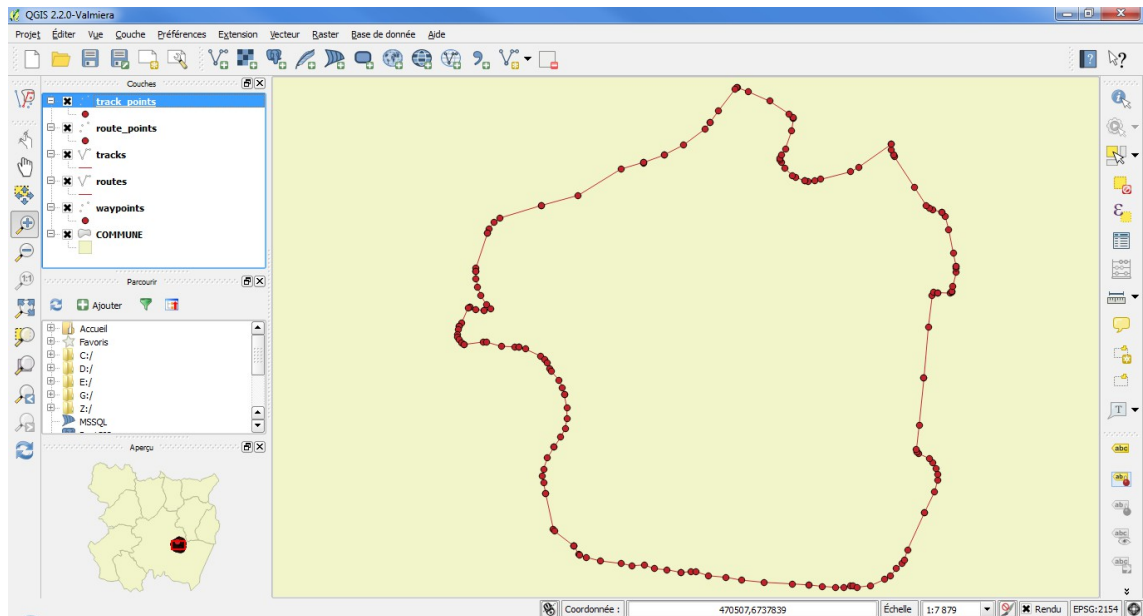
QGIS 2.2.0-Valmiera

Projet Éditer Vue Couche Préférences Extension Vecteur Raster Base de donnée Aide

Couches

track_points

route_points

tracks

routes

waypoints

COMMUNE

Parcourir

Ajouter

Accueil
Favoris
C:/
D:/
E:/
G:/
Z:/
MSSQL

Aperçu

Coordonnée : 470507,6737839 Échelle 1:7 879 Rendu EPSG:2154